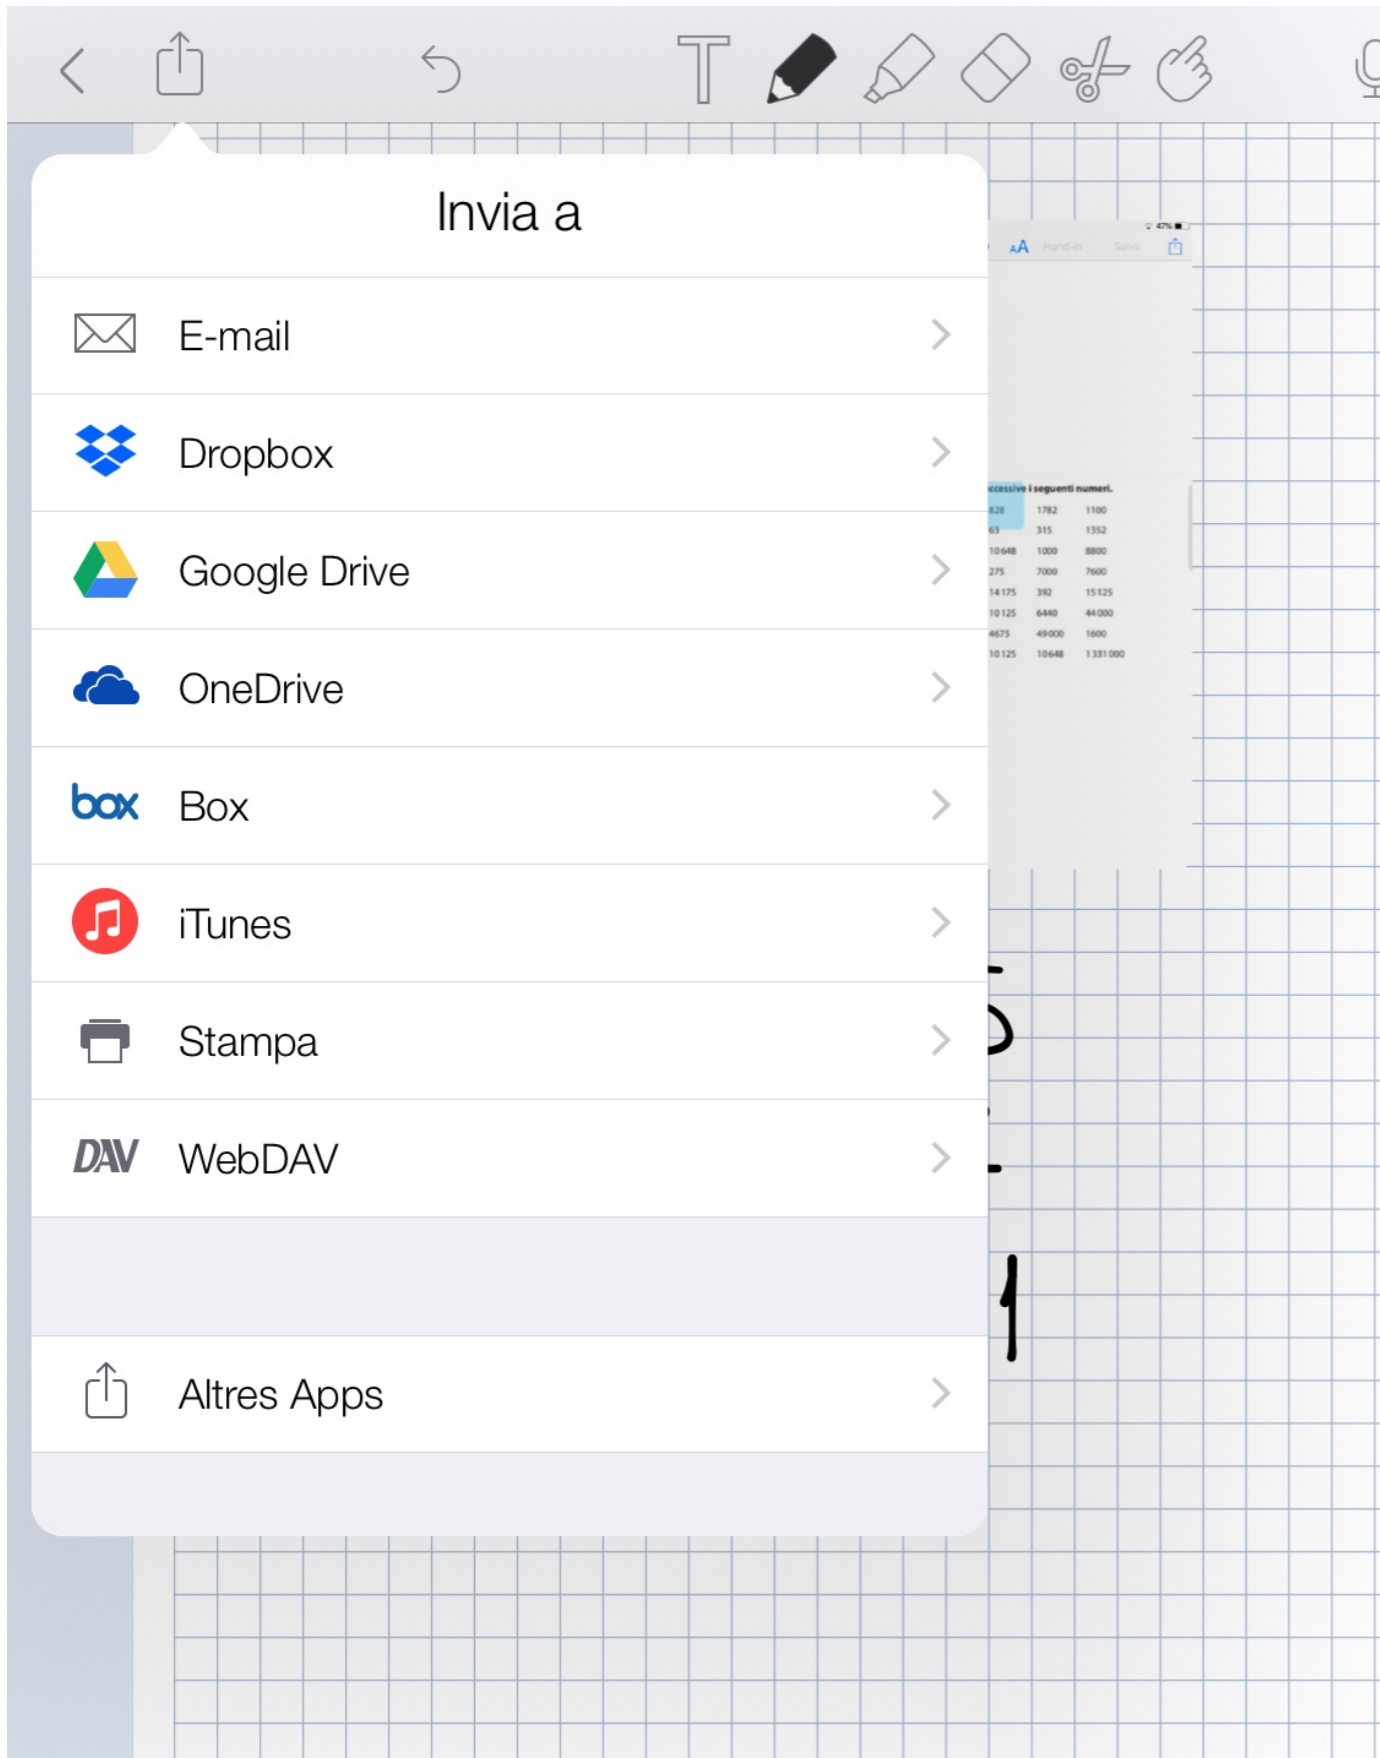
Invia a

E-mail

Dropbox

Google Drive

OneDrive

box Box

iTunes

Stampa

DAV WebDAV

Altres Apps

AA Hand-in Salva

ccessive i seguenti numeri.

| 828 | 1782 | 1100 |
|---|---|---|
| 63 | 315 | 1352 |
| 10 648 | 1000 | 8800 |
| 275 | 7000 | 7600 |
| 14 175 | 392 | 15 125 |
| 10 125 | 6440 | 44 000 |
| 4675 | 49 000 | 1600 |
| 10 125 | 10 648 | 1 331 000 |